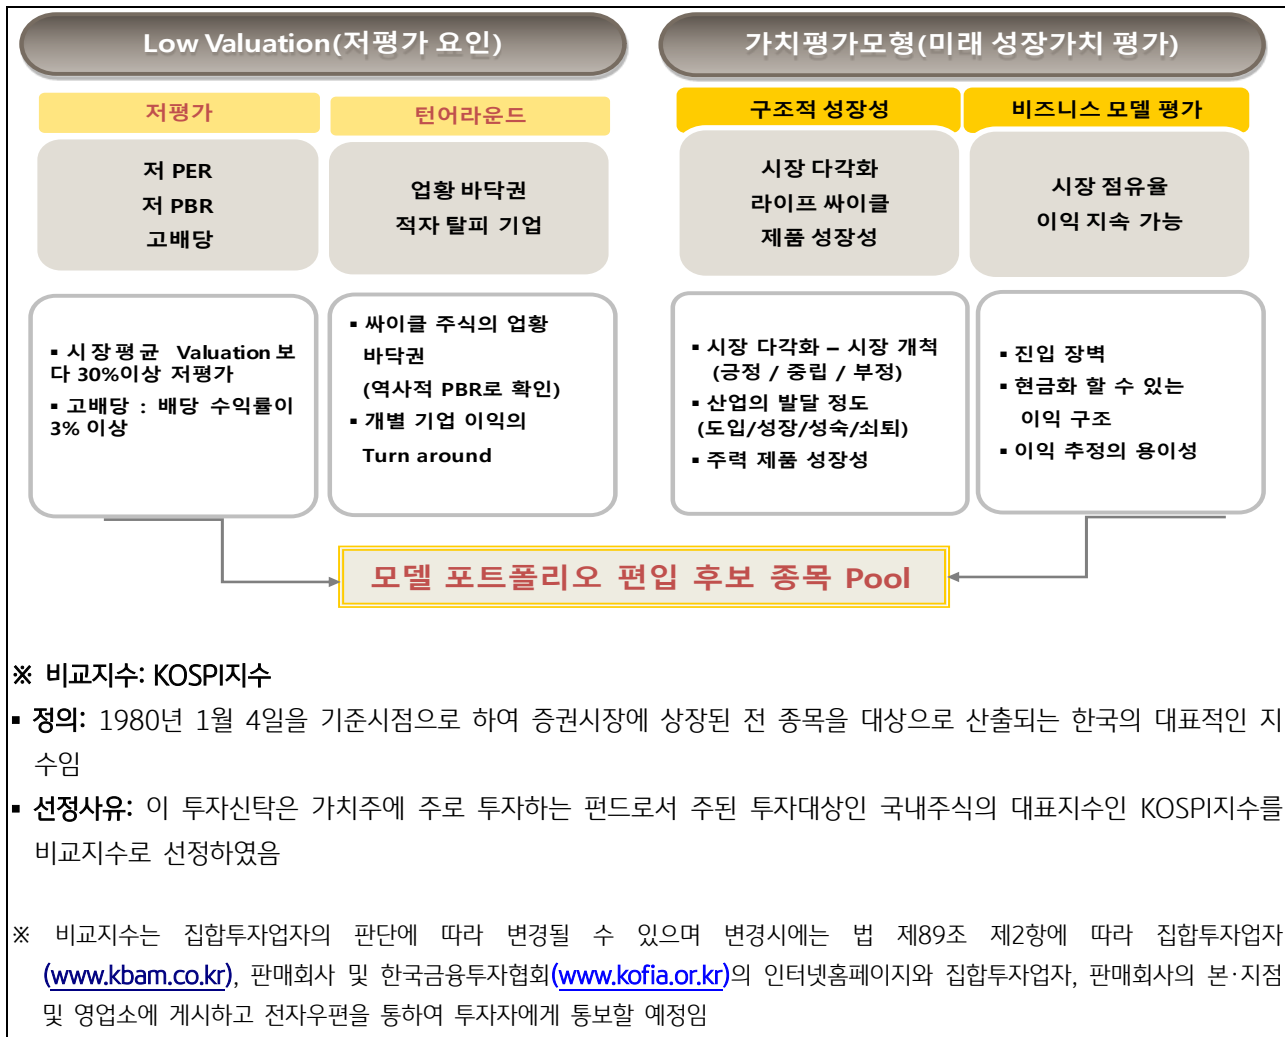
Low Valuation(저평가 요인)

가치평가모형(미래 성장가치 평가)

저평가

턴어라운드

구조적 성장성

비즈니스 모델 평가

저 PER
저 PBR
고배당

업황 바닥권
적자 탈피 기업

시장 다각화
라이프 싸이클
제품 성장성

시장 점유율
이익 지속 가능

▪ 시장평균 Valuation 보다 30%이상 저평가
▪ 고배당 : 배당 수익률이 3% 이상

▪ 싸이클 주식의 업황 바닥권
(역사적 PBR로 확인)
▪ 개별 기업 이익의 Turn around

▪ 시장 다각화 – 시장 개척 (긍정 / 중립 / 부정)
▪ 산업의 발달 정도 (도입/성장/성숙/쇠퇴)
▪ 주력 제품 성장성

▪ 진입 장벽
▪ 현금화 할 수 있는 이익 구조
▪ 이익 추정의 용이성

모델 포트폴리오 편입 후보 종목 Pool

※ 비교지수: KOSPI지수
▪ 정의: 1980년 1월 4일을 기준시점으로 하여 증권시장에 상장된 전 종목을 대상으로 산출되는 한국의 대표적인 지수임
▪ 선정사유: 이 투자신탁은 가치주에 주로 투자하는 펀드로서 주된 투자대상인 국내주식의 대표지수인 KOSPI지수를 비교지수로 선정하였음

※ 비교지수는 집합투자업자의 판단에 따라 변경될 수 있으며 변경시에는 법 제89조 제2항에 따라 집합투자업자(www.kbam.co.kr), 판매회사 및 한국금융투자협회(www.kofia.or.kr)의 인터넷홈페이지와 집합투자업자, 판매회사의 본·지점 및 영업소에 게시하고 전자우편을 통하여 투자자에게 통보할 예정임